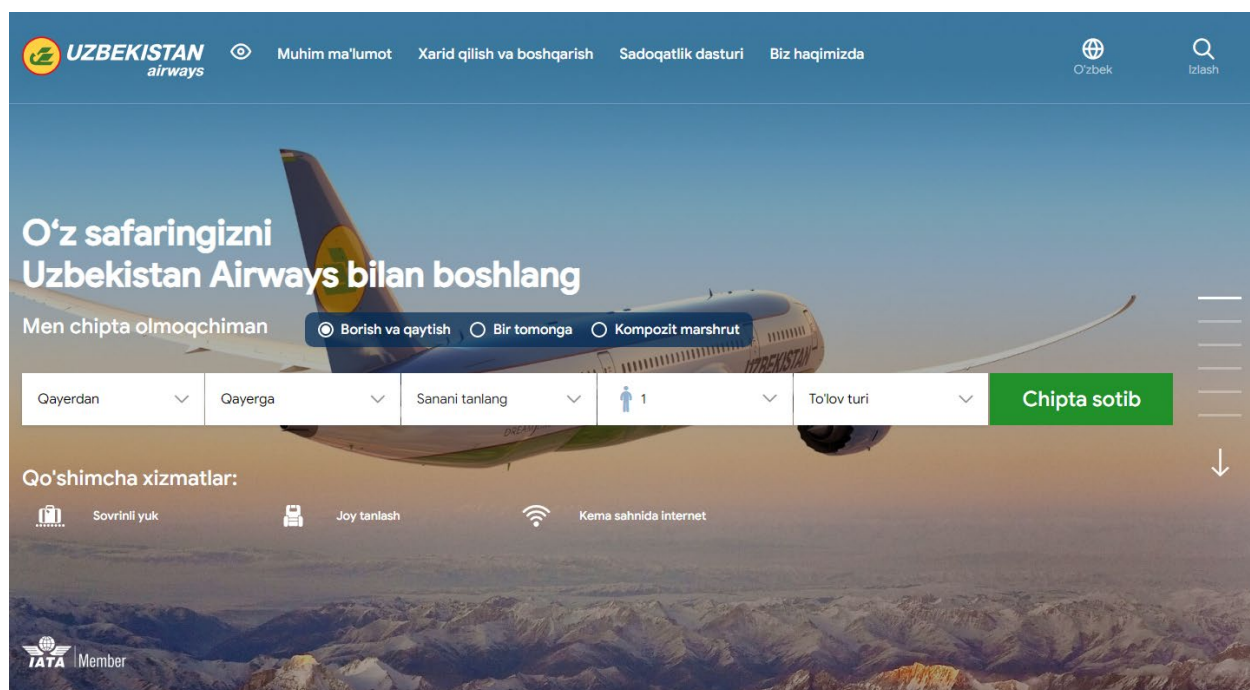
UZBEKISTAN airways

Muhim ma'lumot Xarid qilish va boshqarish Sadoqatlik dasturi Biz haqimizda

O'zbek

Izlash

O‘z safaringizni Uzbekistan Airways bilan boshlang

Men chipta olmoqchiman

Borish va qaytish Bir tomonga Kompozit marshrut

Qayerdan

Qayerga

Sanani tanlang

1

To'lov turi

Chipta sotib

Qo'shimcha xizmatlar:

Sovrinli yuk

Joy tanlash

Kema sahnida internet

IATA Member